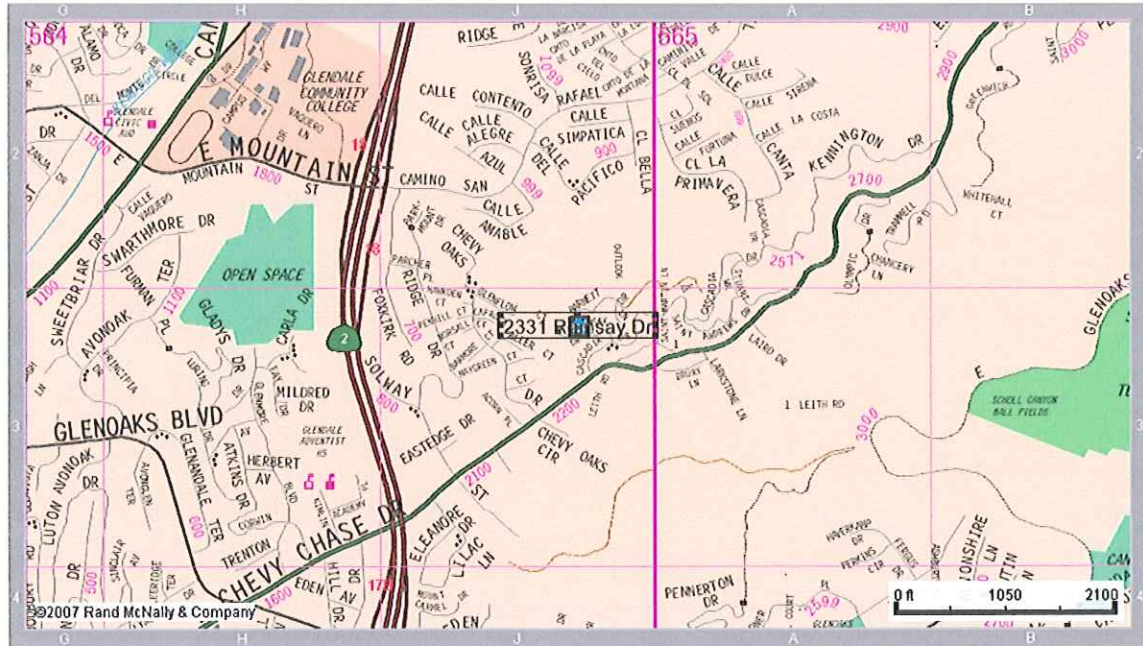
G H J A B

564 665

RIDGE
CALLE CONTENTO
SONRISA
RAFAEL
CALLE ALEGRE
CALLE SIMPATICA
CL BELLA
CL VALLE
CALLE DULCE
CALLE SIRENA
CALLE LA COSTA
CANTA
KENNINGTON DR
CL LA PRIMAVERA
GLENDALE COMMUNITY COLLEGE
E MOUNTAIN ST
MOUNTAIN 1800 ST
CAMINO SAN
CALLE AMABLE
CALLE DEL PACIFICO
AZUL
900
999
1099
1500
2700
2900
2800
3000
WHITEHALL CT
CHANCERY LN
2571
SWARTHMORE DR
SWEETBRIAR DR
FURMAN TER
OPEN SPACE
GLADYS DR
CAPLA DR
AVONOAK TER
PRINCIPIA
1100
1100
2
FOXKIRK RD
RIDGE DR
CHEVY OAKS
700
2331 Ramsay Dr
GLENOAKS
E
SCHOLL CANYON BALL FIELDS
1 LEITH RD
3000
LAIRD DR
DRURY LN
LARKSTONE LN
MILDRED DR
SOLWAY
800
EASTEDGE DR
CHEVY OAKS CIR
2200
GLENOAKS BLVD
GLENDALE ADVENTIST
ATKINS DR
HERBERT AV
GLENANDALE TER
LUTON AVONOAK DR
CORWIN
TRENTON
CHEVY CHASE DR
EDEN HILL AV DR
1600
1700
ELEANORE DR
LILAC LN
2100 ST
600
500
DR
EDEN
PENNERTON DR
2500
COURT
PL
DR
LN
©2007 Rand McNally & Company
0 ft 1050 2100
2
3
4
G H J A B